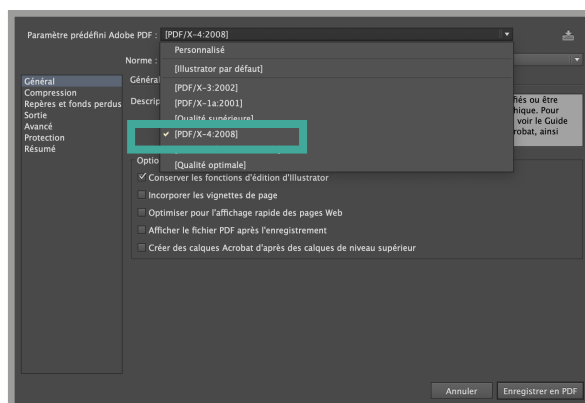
Paramètre prédéfini Adobe PDF : [PDF/X-4:2008]

Personnalisé

[Illustrator par défaut]

[PDF/X-3:2002]

[PDF/X-1a:2001]

[Qualité supérieure]

✓ [PDF/X-4:2008]

[Qualité optimale]

Norme :

Général
Compression
Repères et fonds perdus
Sortie
Avancé
Protection
Résumé

Général

Descrip

fiés ou être
hique. Pour
voir le Guide
robat, ainsi

Optio

✓ Conserver les fonctions d'édition d'Illustrator

Incorporer les vignettes de page

Optimiser pour l'affichage rapide des pages Web

Afficher le fichier PDF après l'enregistrement

Créer des calques Acrobat d'après des calques de niveau supérieur

Annuler

Enregistrer en PDF